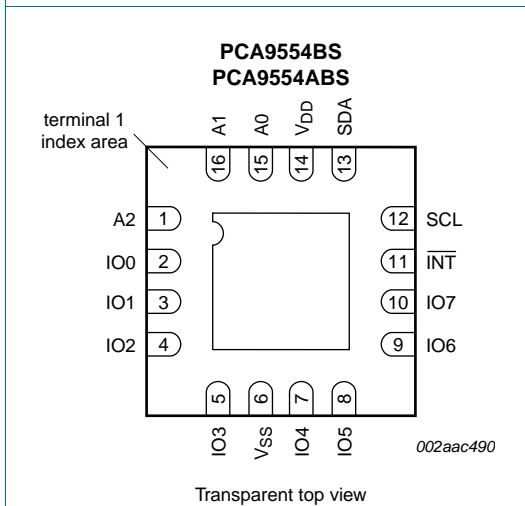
PCA9554BS
PCA9554ABS

terminal 1 index area

A1 A0 $V_{DD}$ SDA

16 15 14 13

A2 1
IO0 2
IO1 3
IO2 4

12 SCL
11 $\overline{INT}$
10 IO7
9 IO6

5 6 7 8

IO3 $V_{SS}$ IO4 IO5

002aac490

Transparent top view